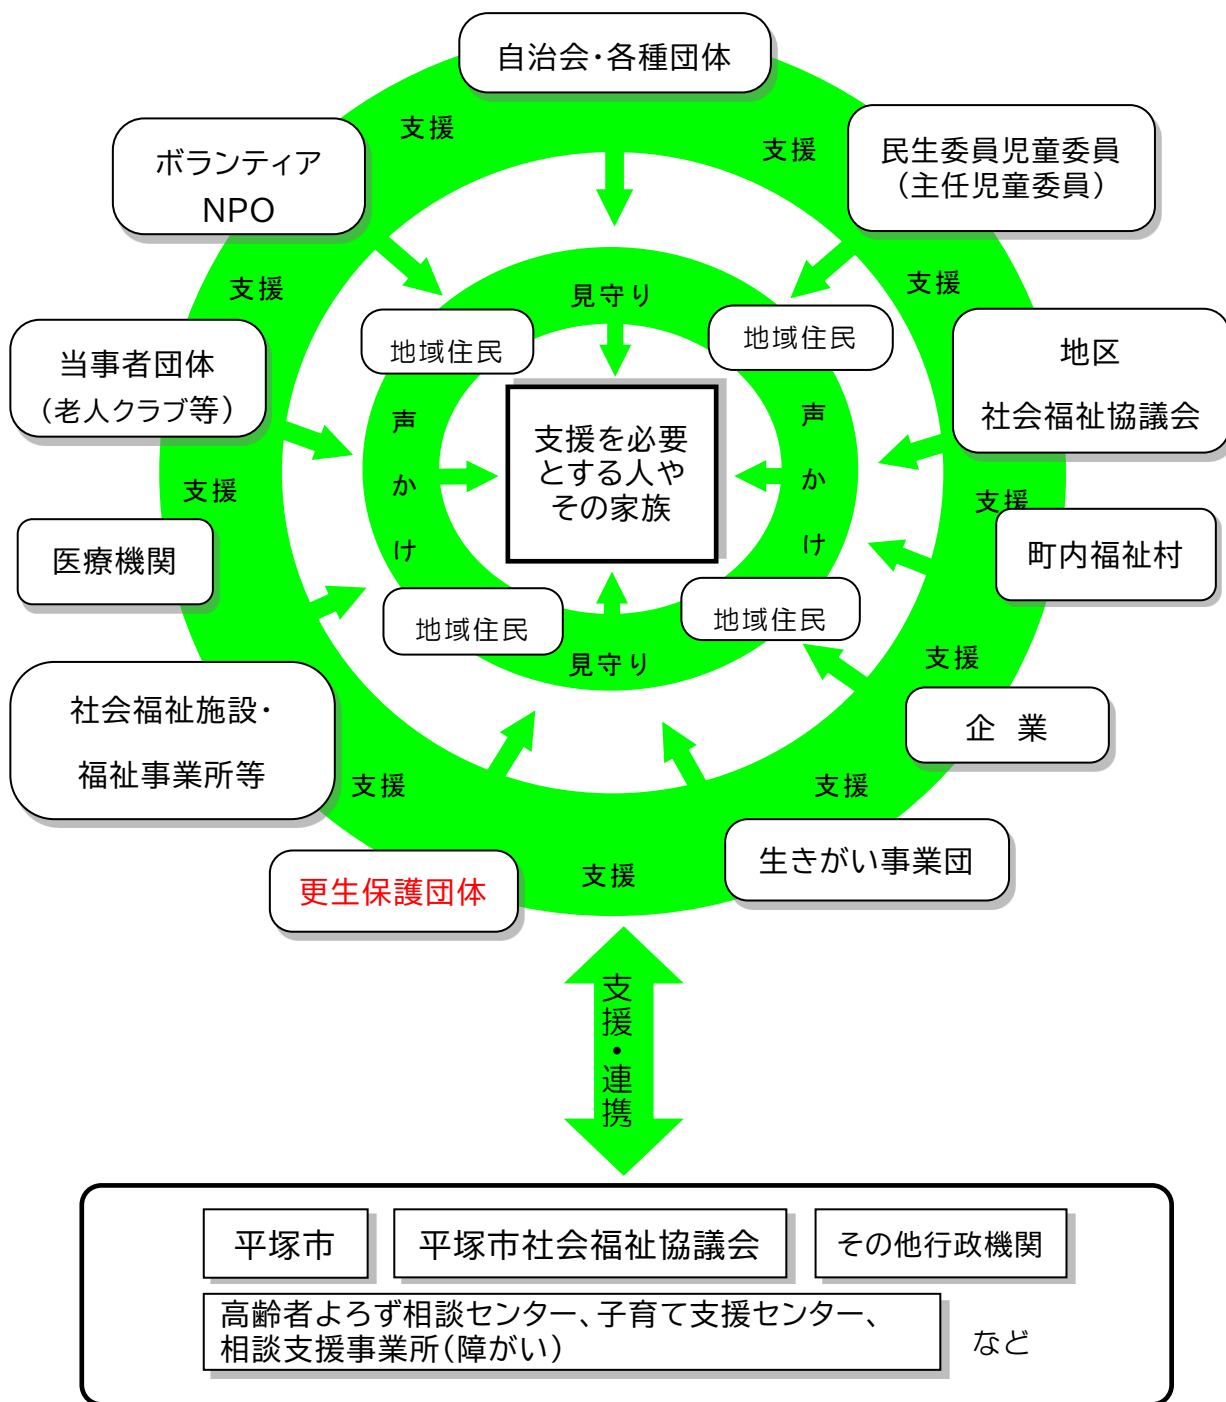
自治会・各種団体

支援

民生委員児童委員
（主任児童委員）

支援

ボランティア
NPO

支援

支援

見守り

地域住民

地域住民

地区
社会福祉協議会

当事者団体
（老人クラブ等）

声
か
け

支援を必要
とする人や
その家族

声
か
け

支援

支援

町内福祉村

医療機関

地域住民

地域住民

見守り

支援

企　業

社会福祉施設・
福祉事業所等

支援

支援

生きがい事業団

更生保護団体

支援

支援・連携

平塚市

平塚市社会福祉協議会

その他行政機関

高齢者よろず相談センター、子育て支援センター、
相談支援事業所（障がい）

など